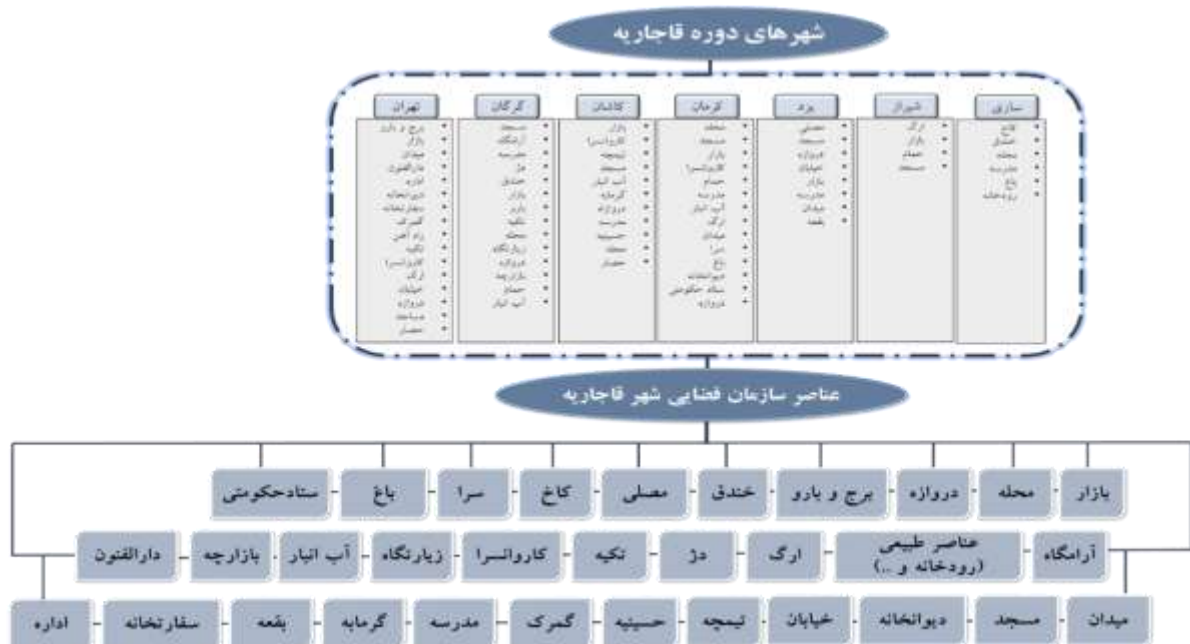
شهرهای دوره قاجاریه

ساری
قلاع
اصناف
محله
مدرسه
باغ
رودخانه

شیراز
ارگ
بازار
حمام
مسجد

یزد
مصلی
مسجد
دروازه
خیابان
بازار
مدرسه
میدان
بقعه

کرمان
محله
مسجد
بازار
کاروانسرا
حمام
مدرسه
آب انبار
ارگ
میدان
سرا
باغ
دیوانخانه
ستاد حکومتی
دروازه

کاشان
بازار
کاروانسرا
تیمچه
مسجد
آب انبار
گرمابه
دروازه
مدرسه
حسینیه
محله
حصار

گرگان
مسجد
آرامگاه
مدرسه
دژ
خندق
بازار
بارو
تکیه
محله
زیارتگاه
دروازه
بازارچه
حمام
آب انبار

تهران
برج و بارو
بازار
میدان
دارالفنون
اداره
دیوانخانه
سفارتخانه
گمرک
راه آهن
تکیه
کاروانسرا
ارگ
خیابان
دروازه
مساجد
حصار

عناصر سازمان فضایی شهر قاجاریه

بازار
محله
دروازه
برج و بارو
خندق
مصلی
کاخ
سرا
باغ
ستادحکومتی

آرامگاه
عناصر طبیعی (رودخانه و ..)
ارگ
دژ
تکیه
کاروانسرا
زیارتگاه
آب انبار
بازارچه
دارالفنون

میدان
مسجد
دیوانخانه
خیابان
تیمچه
حسینیه
گمرک
مدرسه
گرمابه
بقعه
سفارتخانه
اداره